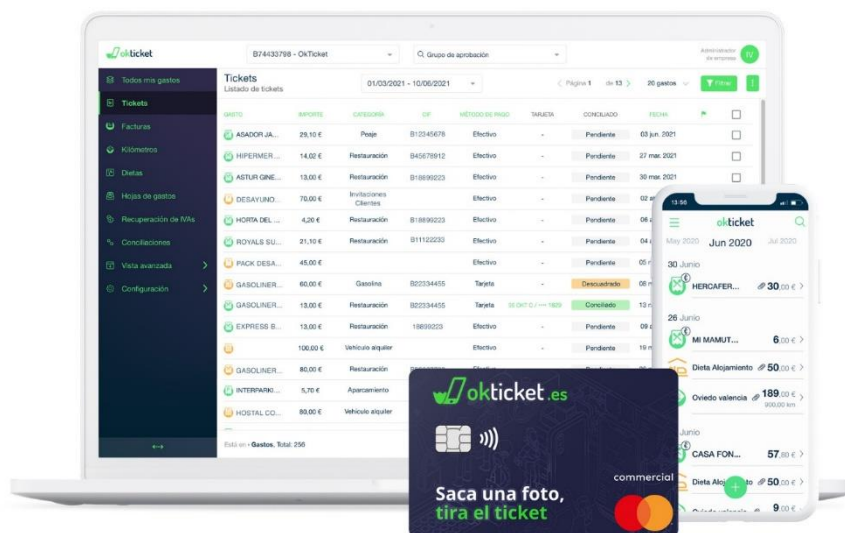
okticket

B74433798 - OkTicket

Grupo de aprobación

Administrador de empresa

IV

Todos mis gastos

Tickets

Facturas

Kilómetros

Dietas

Hojas de gastos

Recuperación de IVAs

Conciliaciones

Vista avanzada

Configuración

Tickets
Listado de tickets

01/03/2021 - 10/06/2021

Página 1 de 13

20 gastos

Filtrar

| GASTO | IMPORTE | CATEGORÍA | CIF | MÉTODO DE PAGO | TARJETA | CONCILIADO | FECHA |
|---|---|---|---|---|---|---|---|
| ASADOR JA... | 29,10 € | Peaje | B12345678 | Efectivo | - | Pendiente | 03 jun. 2021 |
| HIPERMER... | 14,02 € | Restauración | B45678912 | Efectivo | - | Pendiente | 27 mar. 2021 |
| ASTUR GINE... | 13,00 € | Restauración | B18899223 | Efectivo | - | Pendiente | 30 mar. 2021 |
| DESAYUNO... | 70,00 € | Invitaciones Clientes | | Efectivo | - | Pendiente | 02 a |
| HORTA DEL ... | 4,20 € | Restauración | B18899223 | Efectivo | - | Pendiente | 26 a |
| ROYALS SU... | 21,10 € | Restauración | B11122233 | Efectivo | - | Pendiente | 04 |
| PACK DESA... | 45,00 € | | | Efectivo | - | Pendiente | 05 |
| GASOLINER... | 60,00 € | Gasolina | B22334455 | Tarjeta | - | Descuadrado | 08 |
| GASOLINER... | 13,00 € | Restauración | B22334455 | Tarjeta | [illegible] 1829 | Conciliado | 07 |
| EXPRESS B... | 13,00 € | Restauración | 18899223 | Efectivo | - | Pendiente | 09 |
| | 100,00 € | Vehículo alquiler | | Efectivo | - | Pendiente | 19 |
| GASOLINER... | 80,00 € | Restauración | | | | | |
| INTERPARKI... | 5,70 € | Aparcamiento | | | | | |
| HOSTAL CO... | 80,00 € | Vehículo alquiler | | | | | |

Estás en › Gastos. Total: 256

13:56

okticket

May 2020 Jun 2020 Jul 2020

30 Junio

HERCAFER... 30,00 €

26 Junio

MI MAMUT... 6,00 €

Dieta Alojamiento 50,00 €

Oviedo valencia 189,00 €
900,00 km

Junio

CASA FON... 57,00 €

Dieta Alojamiento 50,00 €

9,00 €

okticket.es

Saca una foto,
tira el ticket

commercial